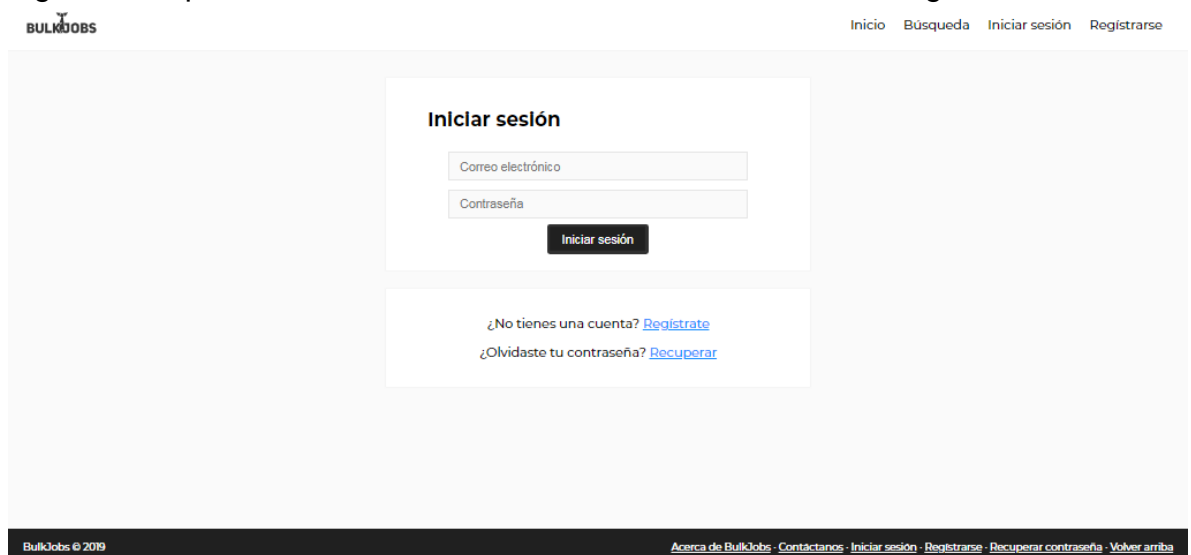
BULKJOBS

Inicio Búsqueda Iniciar sesión Registrarse

Iniciar sesión

Correo electrónico

Contraseña

Iniciar sesión

¿No tienes una cuenta? Regístrate

¿Olvidaste tu contraseña? Recuperar

BulkJobs © 2019

Acerca de BulkJobs · Contáctanos · Iniciar sesión · Registrarse · Recuperar contraseña · Volver arriba